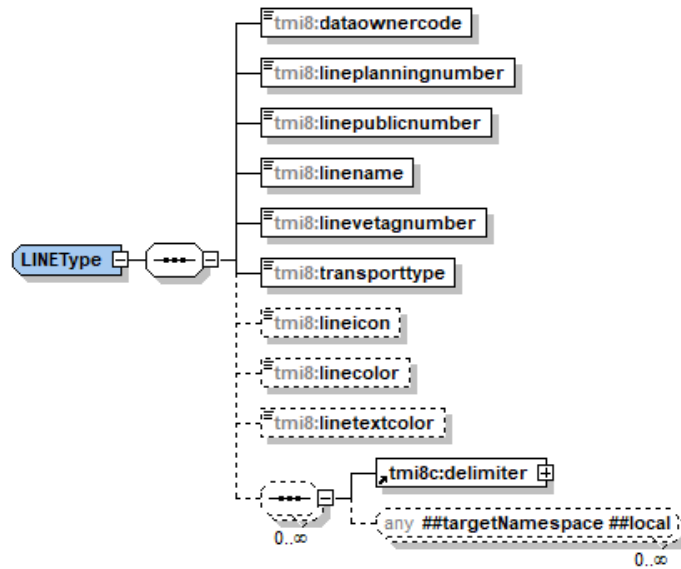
LINEType

tmi8:dataownercode

tmi8:lineplanningnumber

tmi8:linepublicnumber

tmi8:linename

tmi8:linevetagnumber

tmi8:transporttype

tmi8:lineicon

tmi8:linecolor

tmi8:linetextcolor

tmi8c:delimiter

any ##targetNamespace ##local

0..∞

0..∞